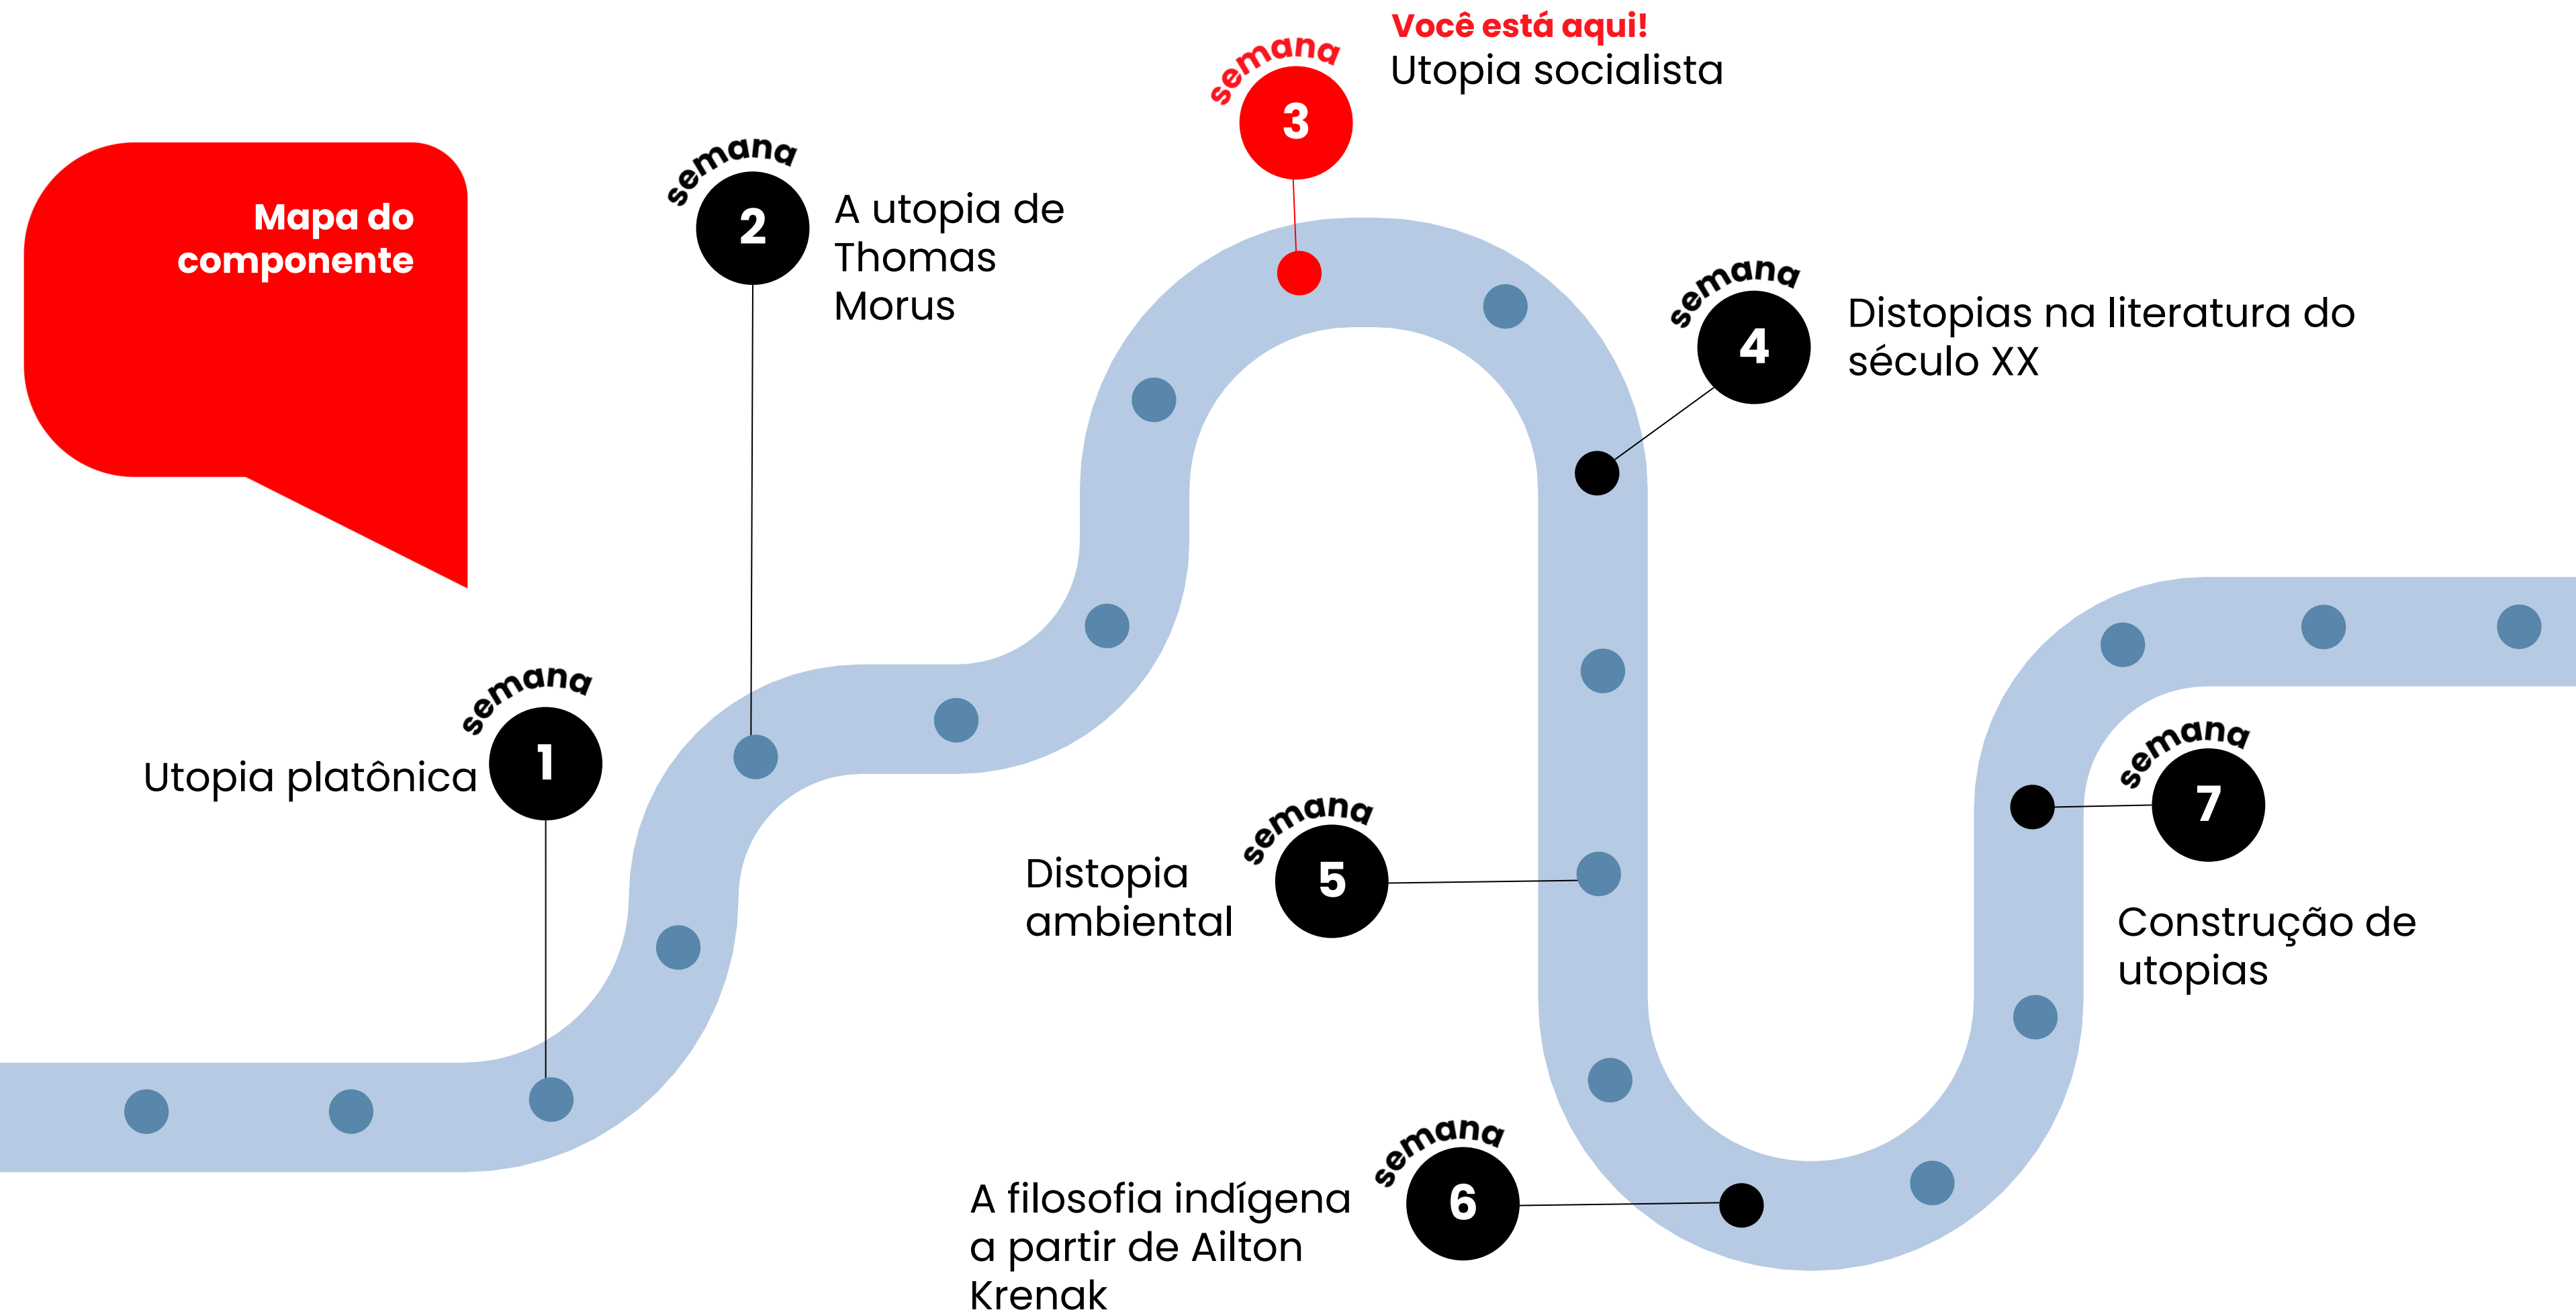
Mapa do componente

semana 1
Utopia platônica

semana 2
A utopia de Thomas Morus

Você está aqui!
semana 3
Utopia socialista

semana 4
Distopias na literatura do século XX

semana 5
Distopia ambiental

semana 6
A filosofia indígena a partir de Ailton Krenak

semana 7
Construção de utopias